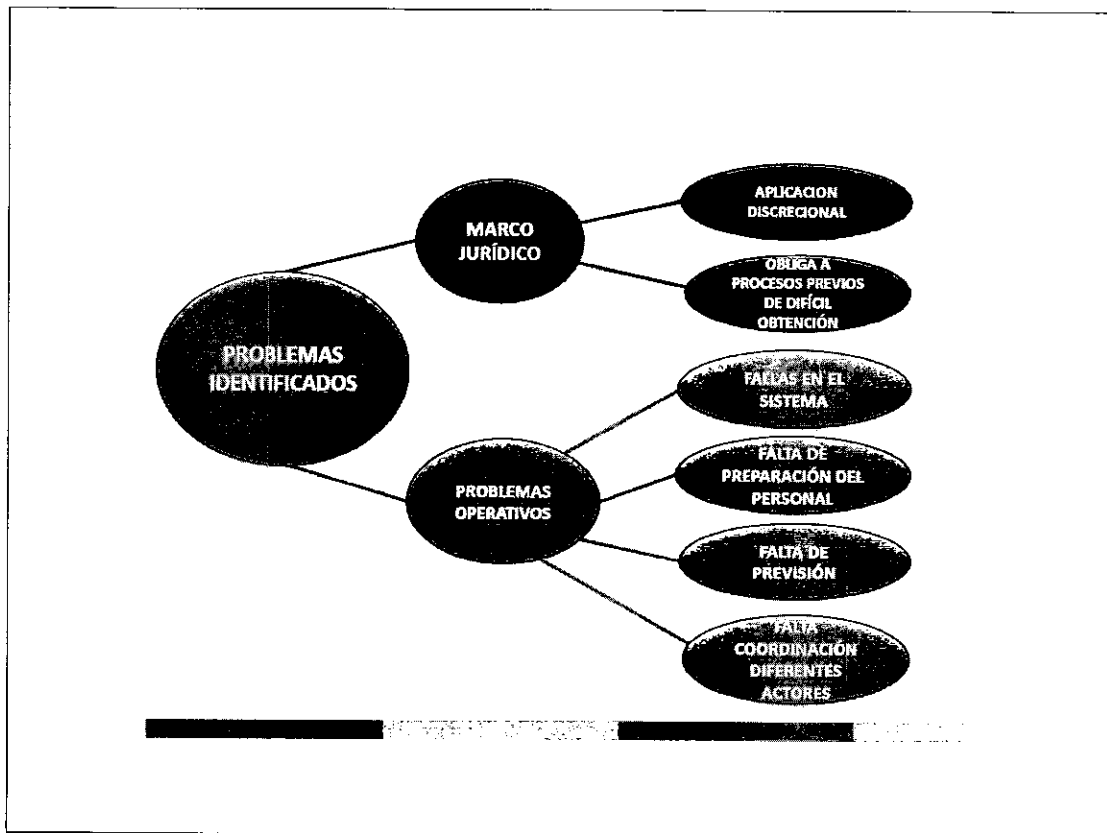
PROBLEMAS IDENTIFICADOS

MARCO JURÍDICO

APLICACION DISCRECIONAL

OBLIGA A PROCESOS PREVIOS DE DIFÍCIL OBTENCIÓN

PROBLEMAS OPERATIVOS

FALLAS EN EL SISTEMA

FALTA DE PREPARACIÓN DEL PERSONAL

FALTA DE PREVISIÓN

FALTA COORDINACIÓN DIFERENTES ACTORES